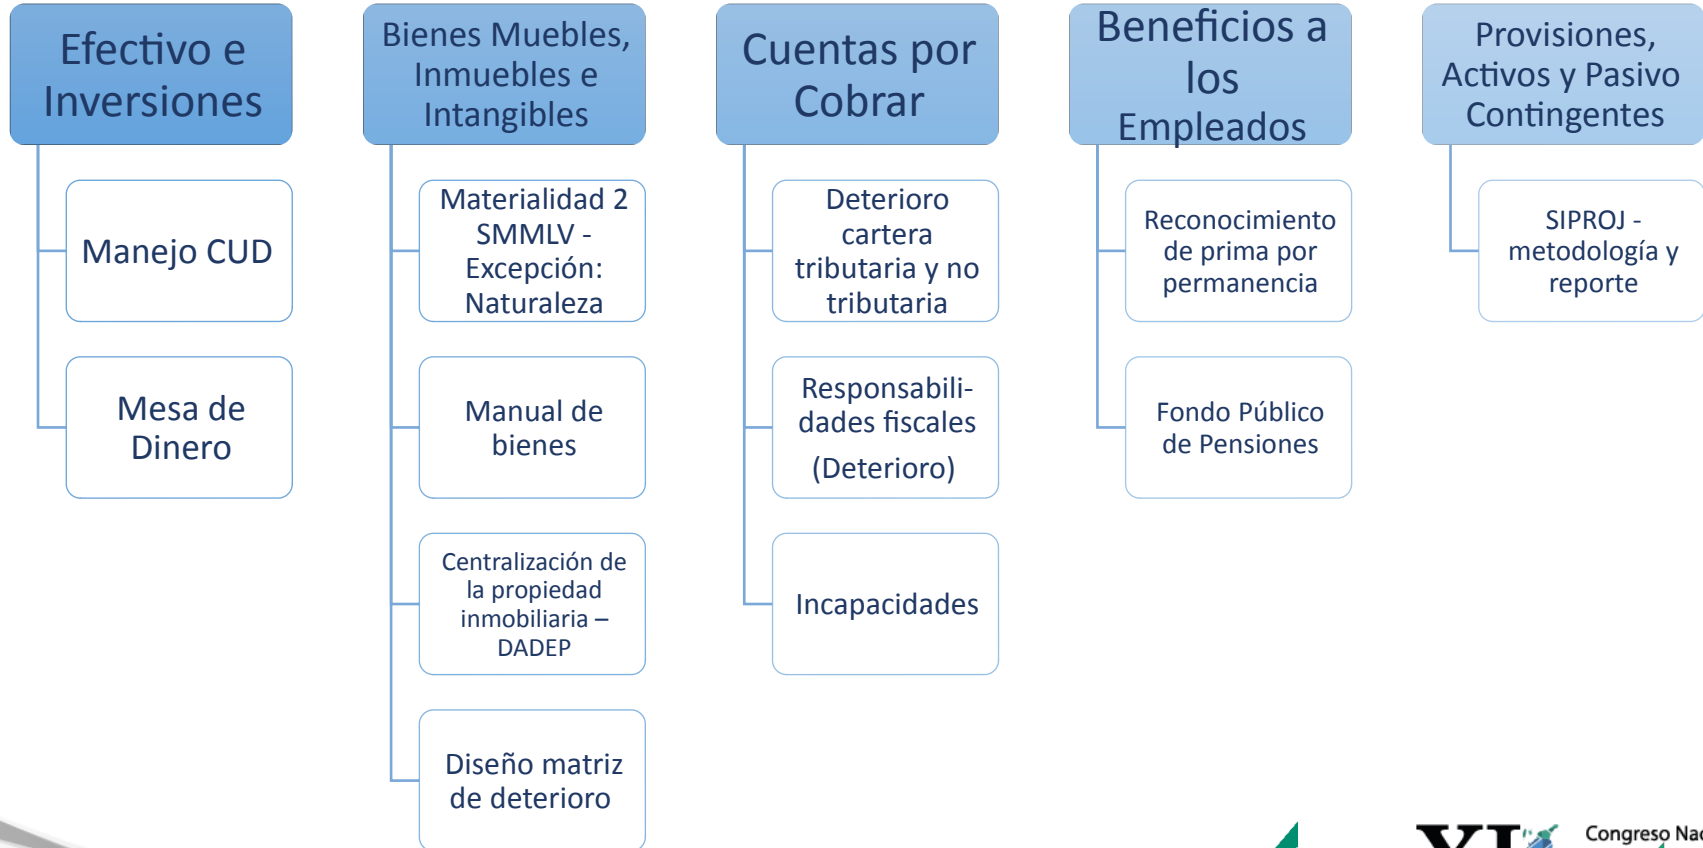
Efectivo e Inversiones

Manejo CUD

Mesa de Dinero

Bienes Muebles, Inmuebles e Intangibles

Materialidad 2 SMMLV - Excepción: Naturaleza

Manual de bienes

Centralización de la propiedad inmobiliaria – DADEP

Diseño matriz de deterioro

Cuentas por Cobrar

Deterioro cartera tributaria y no tributaria

Responsabilidades fiscales (Deterioro)

Incapacidades

Beneficios a los Empleados

Reconocimiento de prima por permanencia

Fondo Público de Pensiones

Provisiones, Activos y Pasivo Contingentes

SIPROJ - metodología y reporte

Congreso Nac